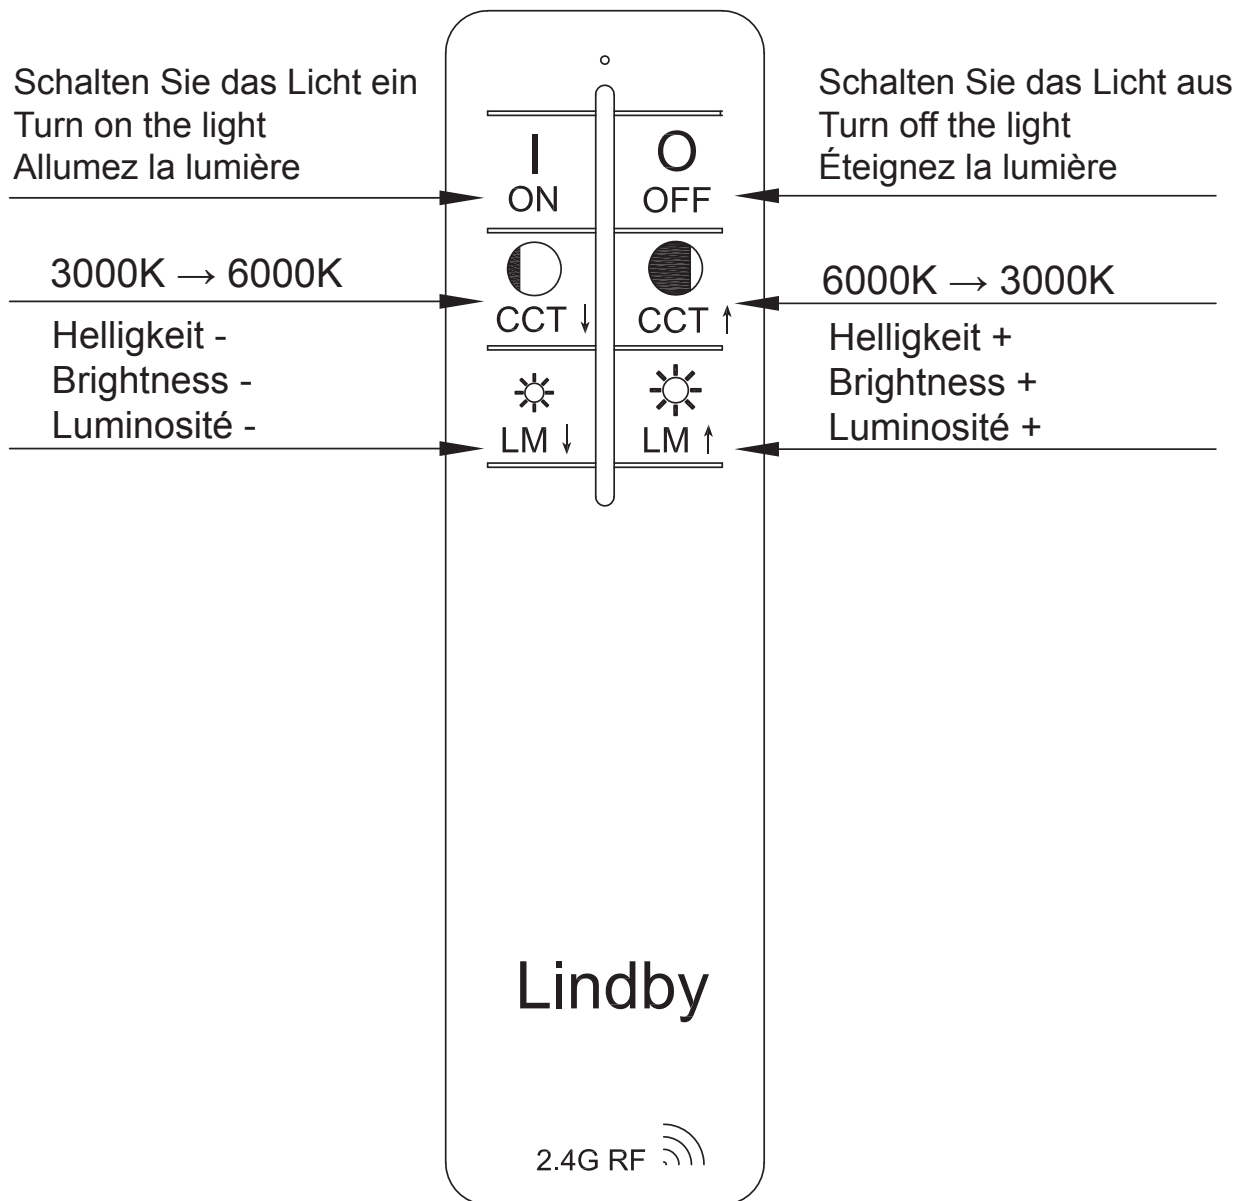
Schalten Sie das Licht ein
Turn on the light
Allumez la lumière

I
ON

O
OFF

Schalten Sie das Licht aus
Turn off the light
Éteignez la lumière

3000K → 6000K

CCT ↓

CCT ↑

6000K → 3000K

Helligkeit -
Brightness -
Luminosité -

LM ↓

LM ↑

Helligkeit +
Brightness +
Luminosité +

Lindby

2.4G RF